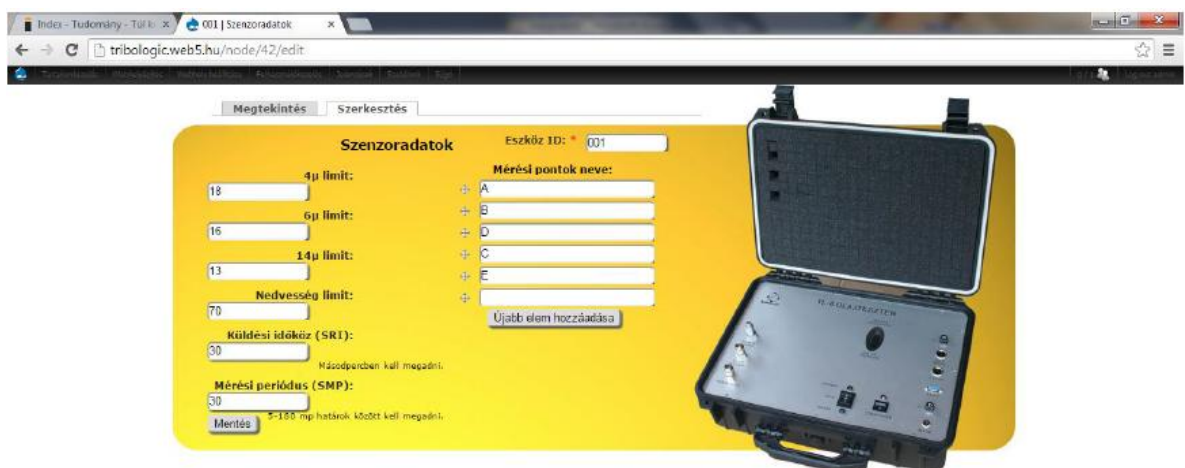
Index - Tudomány - Túl k ×
001 | Szenzoradatok ×
tribologic.web5.hu/node/42/edit
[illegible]

Megtekintés
Szerkesztés

Szenzoradatok
Eszköz ID: * 001

4µ limit:
18
6µ limit:
16
14µ limit:
13
Nedvesség limit:
70
Küldési időköz (SRI):
30
Másodpercben kell megadni.
Mérési periódus (SMP):
30
5-180 mp határok között kell megadni.
Mentés

Mérési pontok neve:
A
B
D
C
E

Újabb elem hozzáadása